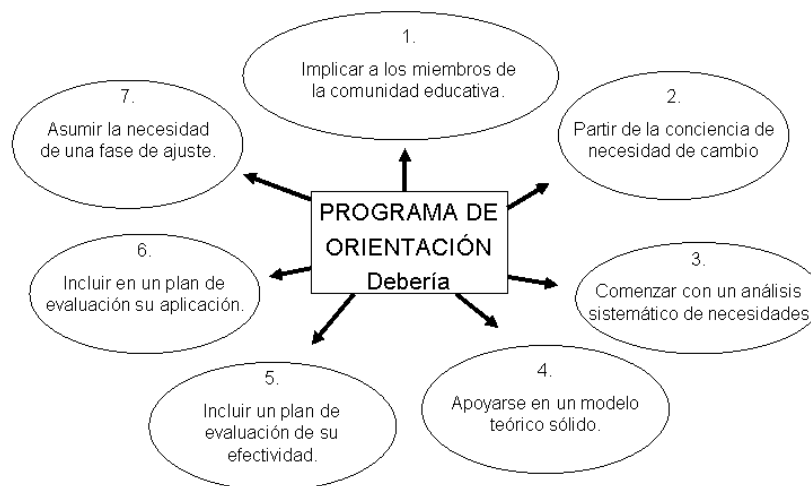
PROGRAMA DE ORIENTACIÓN
Debería

1.
Implicar a los miembros de la comunidad educativa.

2.
Partir de la conciencia de necesidad de cambio

3.
Comenzar con un análisis sistemático de necesidades

4.
Apoyarse en un modelo teórico sólido.

5.
Incluir un plan de evaluación de su efectividad.

6.
Incluir en un plan de evaluación su aplicación.

7.
Asumir la necesidad de una fase de ajuste.